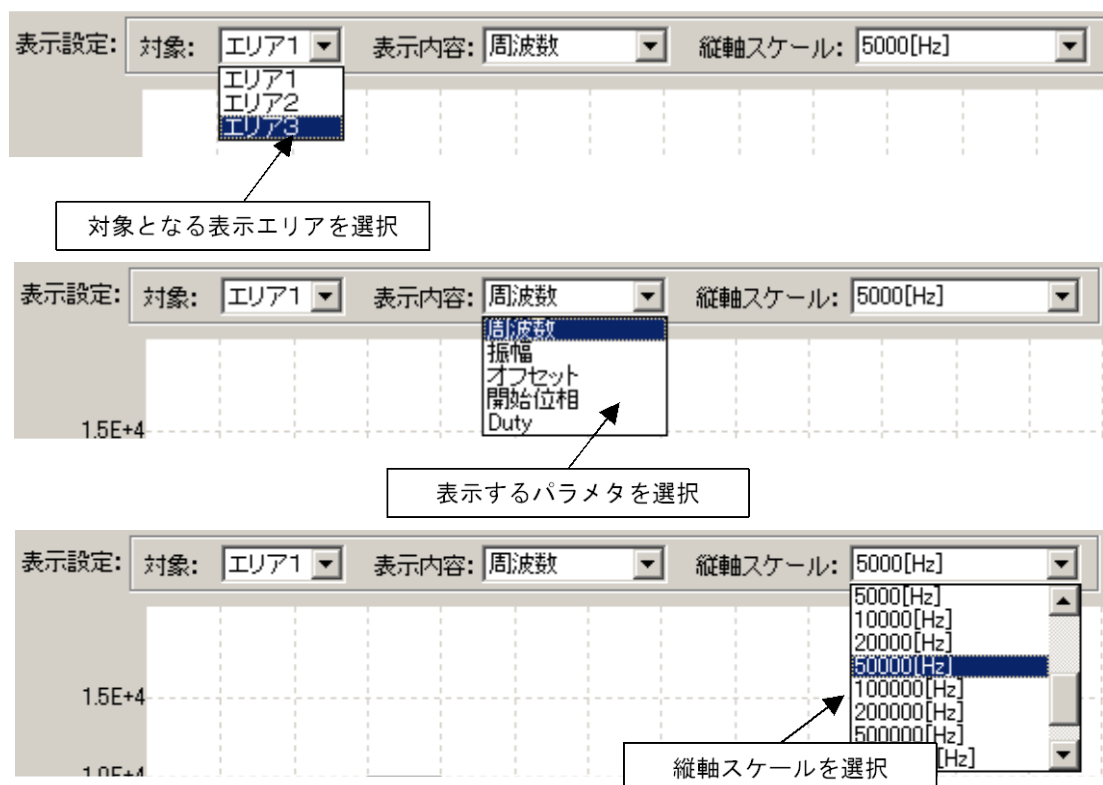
表示設定: 対象: エリア1 表示内容: 周波数 縦軸スケール: 5000[Hz]

エリア1
エリア2
エリア3

対象となる表示エリアを選択

表示設定: 対象: エリア1 表示内容: 周波数 縦軸スケール: 5000[Hz]

周波数
振幅
オフセット
開始位相
Duty

1.5E+4

表示するパラメタを選択

表示設定: 対象: エリア1 表示内容: 周波数 縦軸スケール: 5000[Hz]

5000[Hz]
10000[Hz]
20000[Hz]
50000[Hz]
100000[Hz]
200000[Hz]
500000[Hz]
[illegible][Hz]

1.5E+4

1.0E+4

縦軸スケールを選択